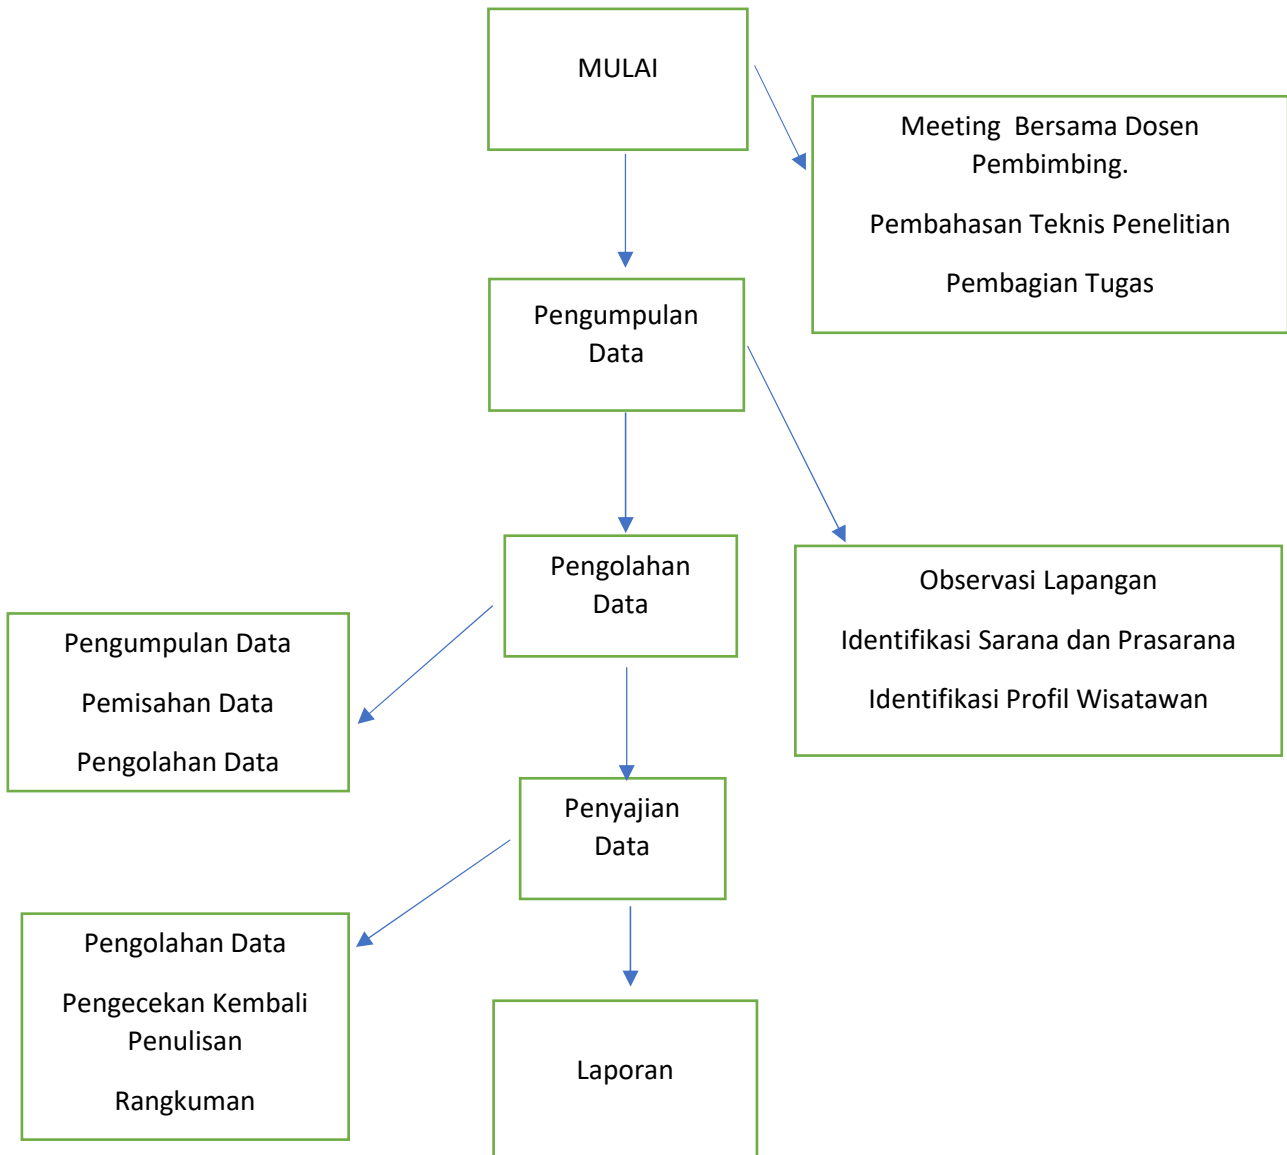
MULAI

Meeting Bersama Dosen Pembimbing.

Pembahasan Teknis Penelitian

Pembagian Tugas

Pengumpulan Data

Pengolahan Data

Observasi Lapangan

Identifikasi Sarana dan Prasarana

Identifikasi Profil Wisatawan

Pengumpulan Data

Pemisahan Data

Pengolahan Data

Penyajian Data

Pengolahan Data

Pengecekan Kembali Penulisan

Rangkuman

Laporan